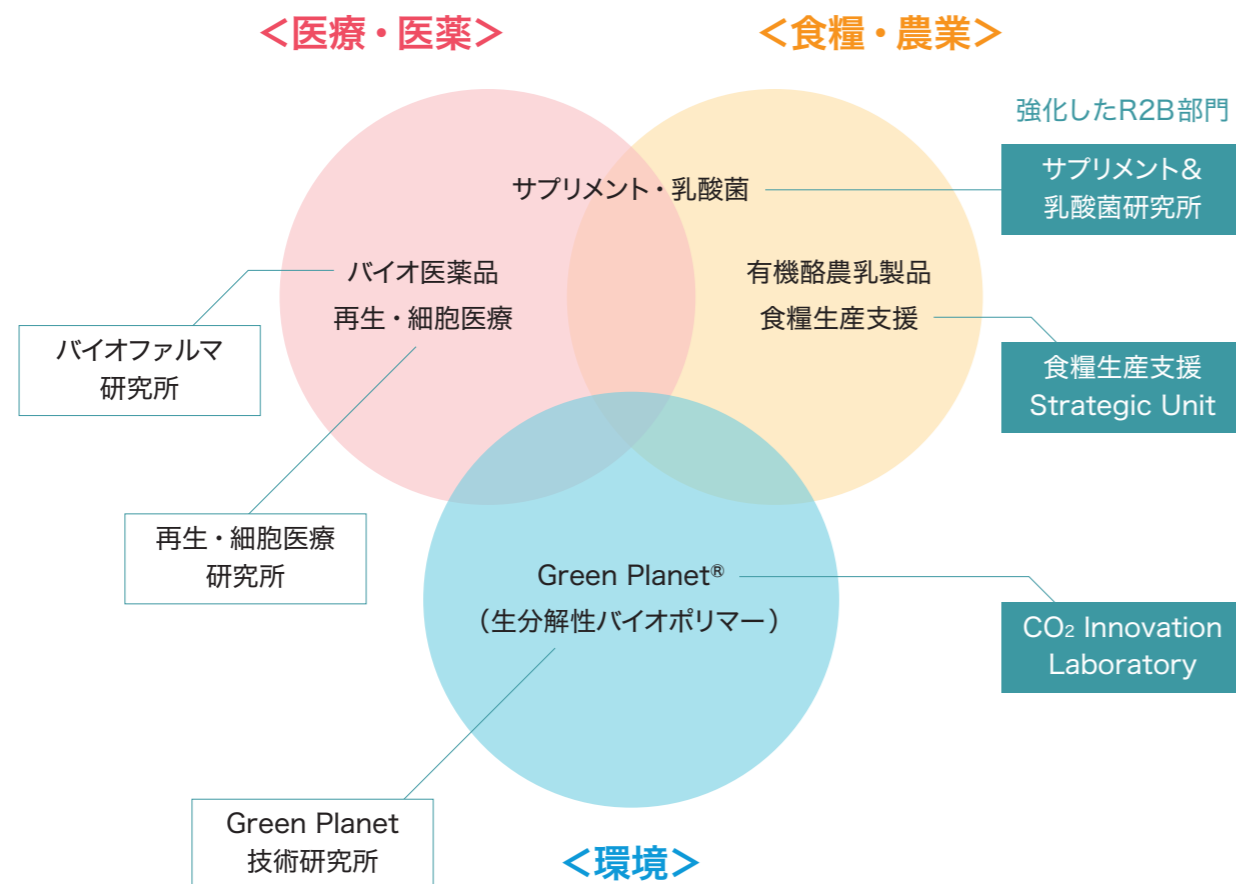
＜医療・医薬＞

＜食糧・農業＞

強化したR2B部門

サプリメント・乳酸菌

サプリメント&
乳酸菌研究所

バイオ医薬品
再生・細胞医療

有機酪農乳製品
食糧生産支援

バイオファルマ
研究所

食糧生産支援
Strategic Unit

再生・細胞医療
研究所

Green Planet®
（生分解性バイオポリマー）

$CO_2$ Innovation
Laboratory

Green Planet
技術研究所

＜環境＞